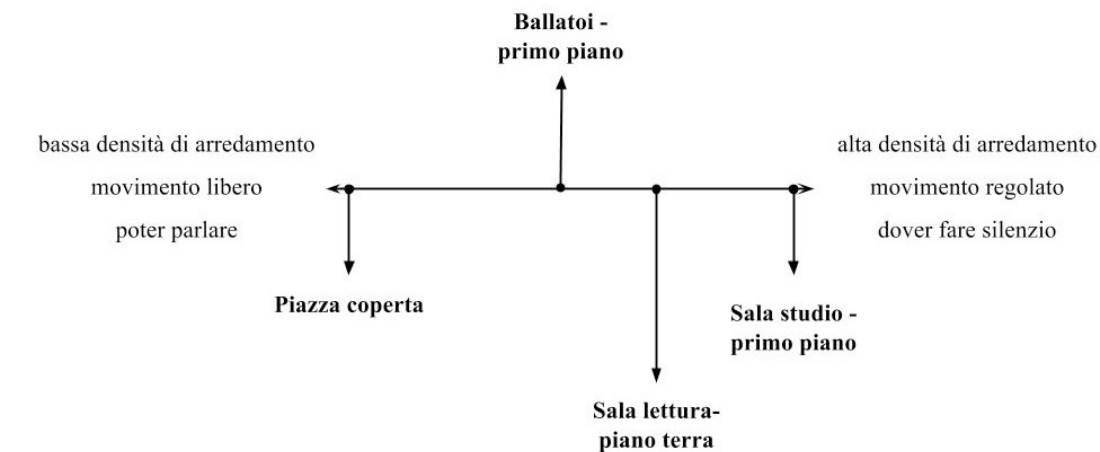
Ballatoi - primo piano

bassa densità di arredamento
movimento libero
poter parlare

alta densità di arredamento
movimento regolato
dover fare silenzio

Piazza coperta

Sala studio - primo piano

Sala lettura- piano terra